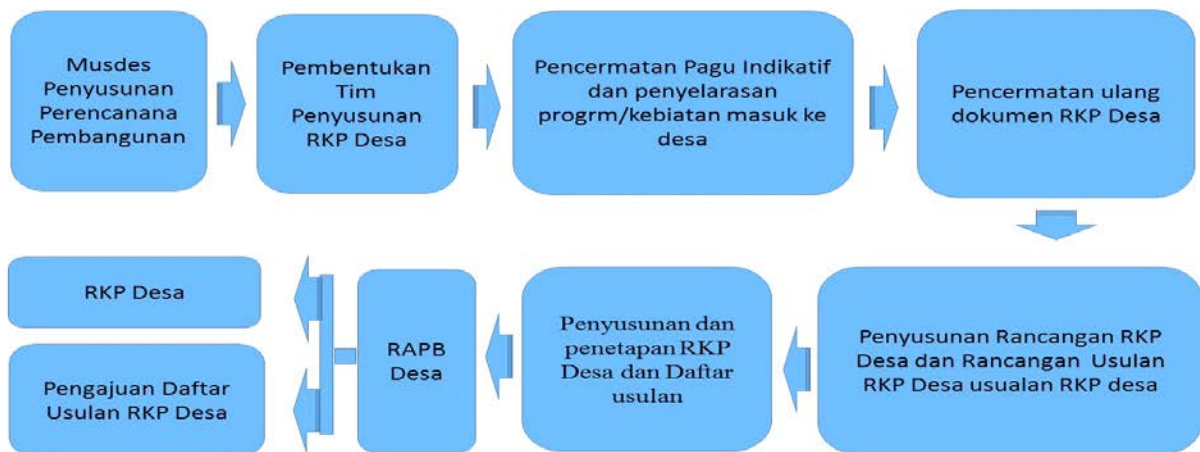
Musdes Penyusunan Perencanana Pembangunan

Pembentukan Tim Penyusunan RKP Desa

Pencermatan Pagu Indikatif dan penyelarasan progrm/kebiatan masuk ke desa

Pencermatan ulang dokumen RKP Desa

Penyusunan Rancangan RKP Desa dan Rancangan Usulan RKP Desa usualan RKP desa

Penyusunan dan penetapan RKP Desa dan Daftar usulan

RAPB Desa

RKP Desa

Pengajuan Daftar Usulan RKP Desa